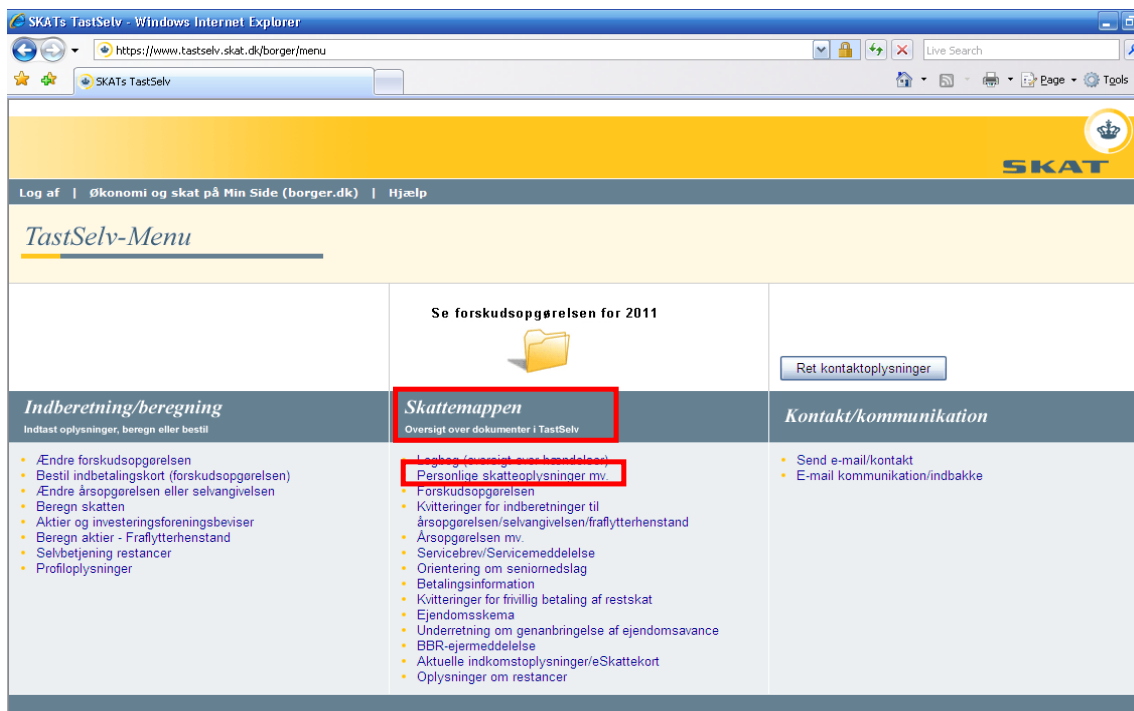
SKATs TastSelv - Windows Internet Explorer

https://www.tastselv.skat.dk/borger/menu

Live Search

SKATs TastSelv

Page Tools

SKAT

Log af | Økonomi og skat på Min Side (borger.dk) | Hjælp

TastSelv-Menu

Se forskudsopgørelsen for 2011

Ret kontaktoplysninger

Indberetning/beregning
Indtast oplysninger, beregn eller bestil

Skattemappen
Oversigt over dokumenter i TastSelv

Kontakt/kommunikation

- Ændre forskudsopgørelsen
- Bestil indbetalingskort (forskudsopgørelsen)
- Ændre årsopgørelsen eller selvangivelsen
- Beregn skatten
- Aktier og investeringsforeningsbeviser
- Beregn aktier - Fraflytterhenstand
- Selvbetjening restancer
- Profiloplysninger

- Logbog (oversigt over hændelser)
- Personlige skatteoplysninger mv.
- Forskudsopgørelsen
- Kvitteringer for indberetninger til årsopgørelsen/selvangivelsen/fraflytterhenstand
- Årsopgørelsen mv.
- Servicebrev/Servicemeddelelse
- Orientering om seniornedslag
- Betalingsinformation
- Kvitteringer for frivillig betaling af restskat
- Ejendomsskema
- Underretning om genanbringelse af ejendomsavance
- BBR-ejermeddelelse
- Aktuelle indkomstoplysninger/eSkattekort
- Oplysninger om restancer

- Send e-mail/kontakt
- E-mail kommunikation/indbakke